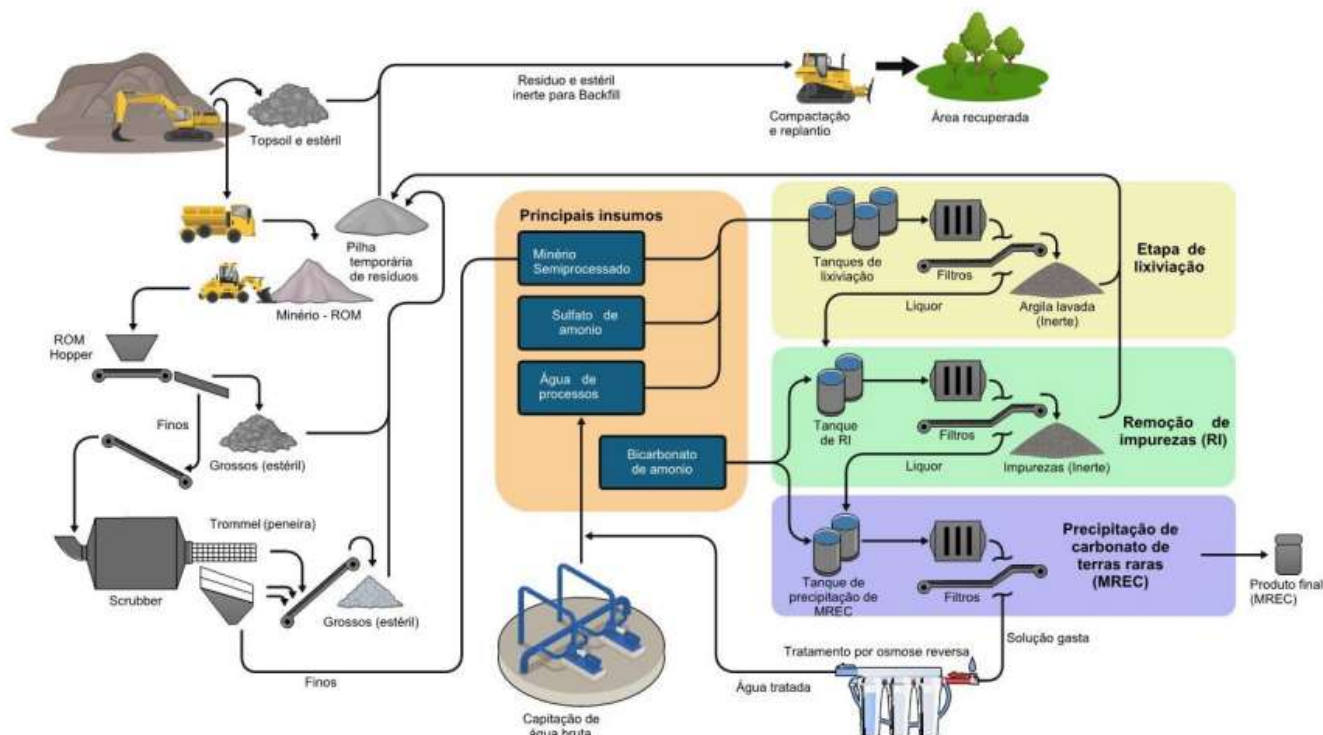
Resíduo e estéril inerte para Backfill

Compactação e replantio

Área recuperada

Topsoil e estéril

Pilha temporária de resíduos

Minério - ROM

ROM Hopper

Finos

Grossos (estéril)

Trommel (peneira)

Scrubber

Grossos (estéril)

Finos

Principais insumos

Minério Semiprocessado

Sulfato de amonio

Água de processos

Bicarbonato de amonio

Capitação de água bruta

Tanques de lixiviação

Filtros

Liquor

Argila lavada (Inerte)

Etapa de lixiviação

Tanque de RI

Filtros

Liquor

Impurezas (Inerte)

Remoção de impurezas (RI)

Tanque de precipitação de MREC

Filtros

Precipitação de carbonato de terras raras (MREC)

Produto final (MREC)

Solução gasta

Tratamento por osmose reversa

Água tratada